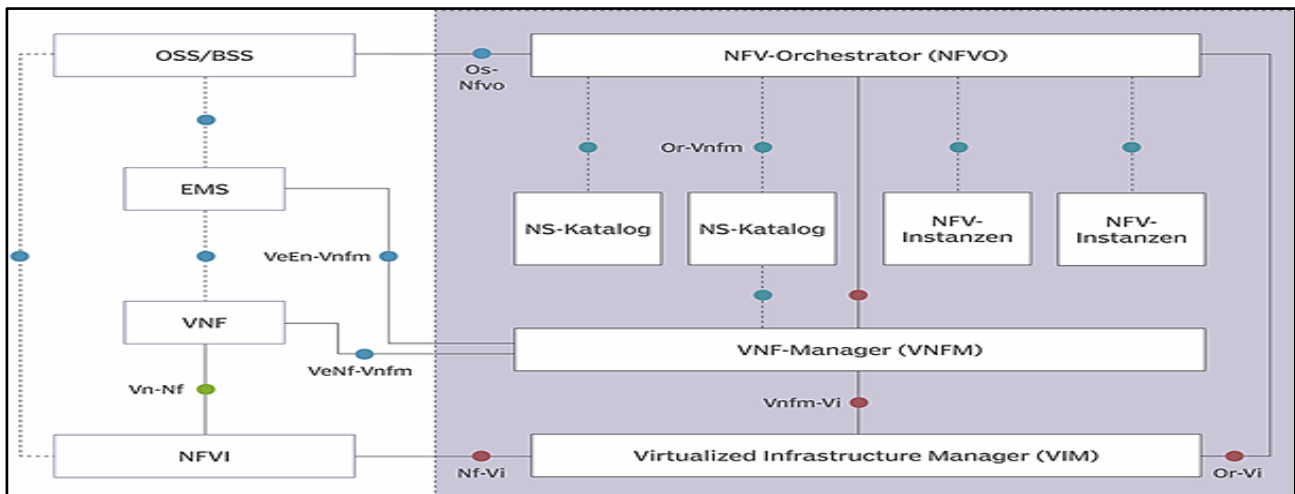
OSS/BSS

Os-Nfvo

NFV-Orchestrator (NFVO)

Or-Vnfm

EMS

NS-Katalog

NS-Katalog

NFV-Instanzen

NFV-Instanzen

VeEn-Vnfm

VNF

VNF-Manager (VNFM)

VeNf-Vnfm

Vn-Nf

Vnfm-Vi

NFVI

Nf-Vi

Virtualized Infrastructure Manager (VIM)

Or-Vi